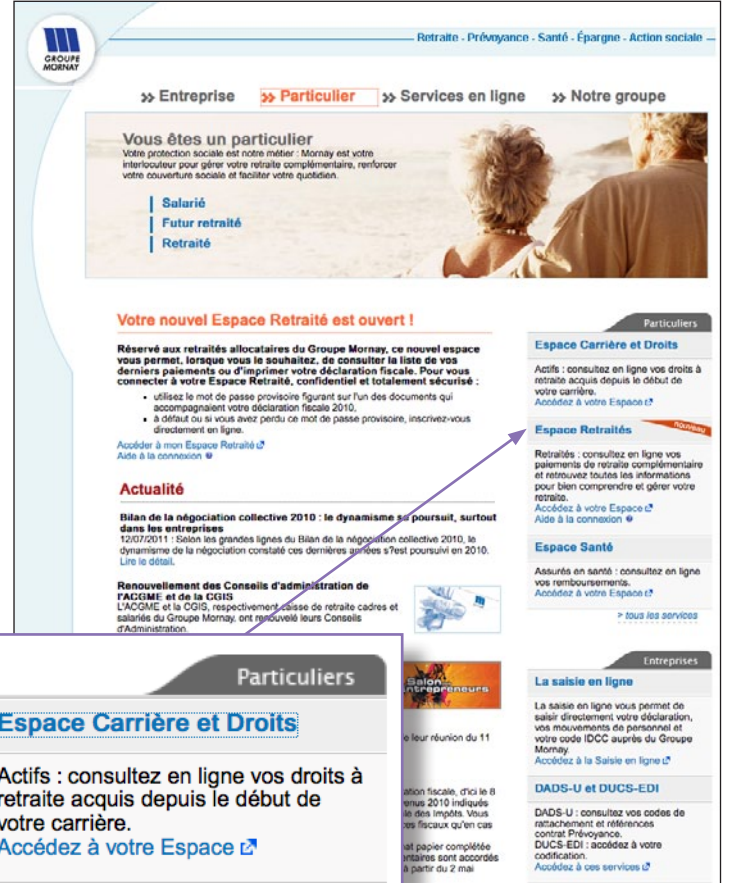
GROUPE MORNAY

Retraite · Prévoyance · Santé · Épargne · Action sociale

» Entreprise » Particulier » Services en ligne » Notre groupe

Vous êtes un particulier
Votre protection sociale est notre métier : Mornay est votre interlocuteur pour gérer votre retraite complémentaire, renforcer votre couverture sociale et faciliter votre quotidien.

Salarié
Futur retraité
Retraité

Votre nouvel Espace Retraité est ouvert !

Réservé aux retraités allocataires du Groupe Mornay, ce nouvel espace vous permet, lorsque vous le souhaitez, de consulter la liste de vos derniers paiements ou d'imprimer votre déclaration fiscale. Pour vous connecter à votre Espace Retraité, confidentiel et totalement sécurisé :

- utilisez le mot de passe provisoire figurant sur l'un des documents qui accompagnait votre déclaration fiscale 2010,
- à défaut ou si vous avez perdu ce mot de passe provisoire, inscrivez-vous directement en ligne.

Accéder à mon Espace Retraité
Aide à la connexion

Actualité

Bilan de la négociation collective 2010 : le dynamisme se poursuit, surtout dans les entreprises
12/07/2011 : Selon les grandes lignes du Bilan de la négociation collective 2010, le dynamisme de la négociation constaté ces dernières années s?est poursuivi en 2010.
Lire le détail.

Renouvellement des Conseils d'administration de l'ACGME et de la CGIS
L'ACGME et la CGIS, respectivement caisse de retraite cadres et salariés du Groupe Mornay, ont renouvelé leurs Conseils d'Administration.

Salon entrepreneurs

leur réunion du 11

ation fiscale, d'ici le 8
enus 2010 indiqués
le des impôts. Vous
es fiscaux qu'en cas

papier complétée
ntaires sont accordés
à partir du 2 mai

Particuliers

Espace Carrière et Droits
Actifs : consultez en ligne vos droits à retraite acquis depuis le début de votre carrière.
Accédez à votre Espace

Espace Retraités
nouveau
Retraités : consultez en ligne vos paiements de retraite complémentaire et retrouvez toutes les informations pour bien comprendre et gérer votre retraite.
Accédez à votre Espace
Aide à la connexion

Espace Santé
Assurés en santé : consultez en ligne vos remboursements.
Accédez à votre Espace

> tous les services

Entreprises

La saisie en ligne
La saisie en ligne vous permet de saisir directement votre déclaration, vos mouvements de personnel et votre code IDCC auprès du Groupe Mornay.
Accédez à la Saisie en ligne

DADS-U et DUCS-EDI
DADS-U : consultez vos codes de rattachement et références contrat Prévoyance.
DUCS-EDI : accédez à votre codification.
Accédez à ces services

Particuliers

Espace Carrière et Droits

Actifs : consultez en ligne vos droits à retraite acquis depuis le début de votre carrière.
Accédez à votre Espace